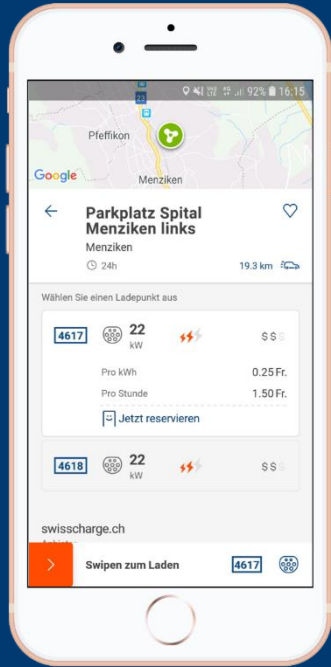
92% 16:15

23

Pfeffikon

Google

Menziken

Parkplatz Spital Menziken links

Menziken

24h

19.3 km

Wählen Sie einen Ladepunkt aus

4617

22 kW

$$$

Pro kWh

0.25 Fr.

Pro Stunde

1.50 Fr.

Jetzt reservieren

4618

22 kW

$$$

swisscharge.ch

Swipen zum Laden

4617